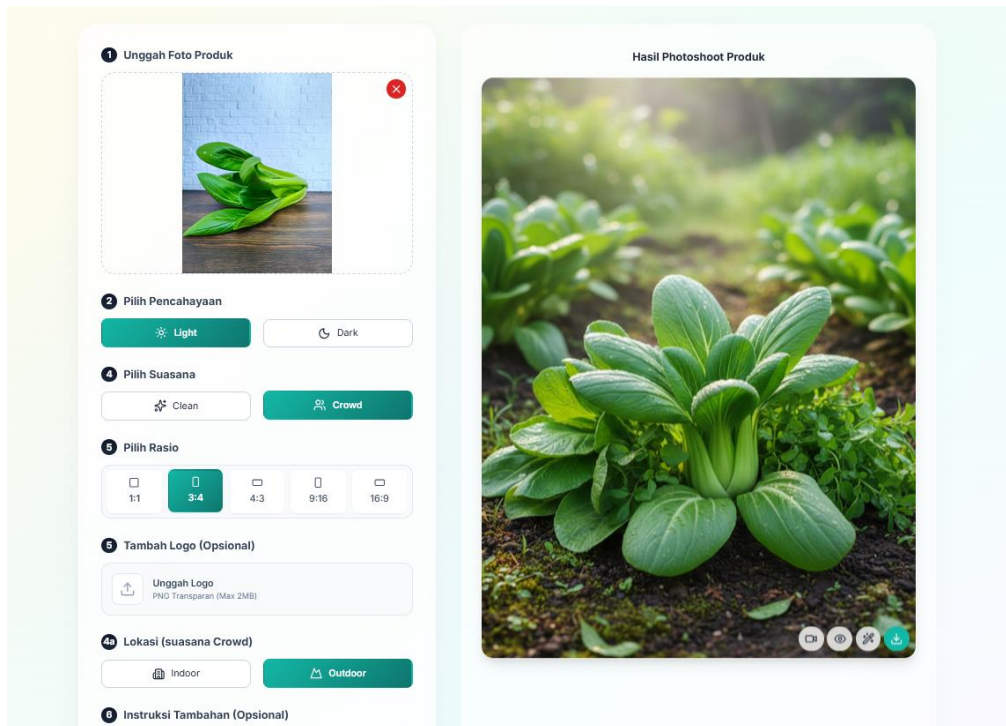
1 Unggah Foto Produk

2 Pilih Pencahayaan

Light

Dark

4 Pilih Suasana

Clean

Crowd

5 Pilih Rasio

1:1

3:4

4:3

9:16

16:9

5 Tambah Logo (Opsional)

Unggah Logo

PNG Transparan (Max 2MB)

4a Lokasi (suasana Crowd)

Indoor

Outdoor

6 Instruksi Tambahan (Opsional)

Hasil Photoshoot Produk